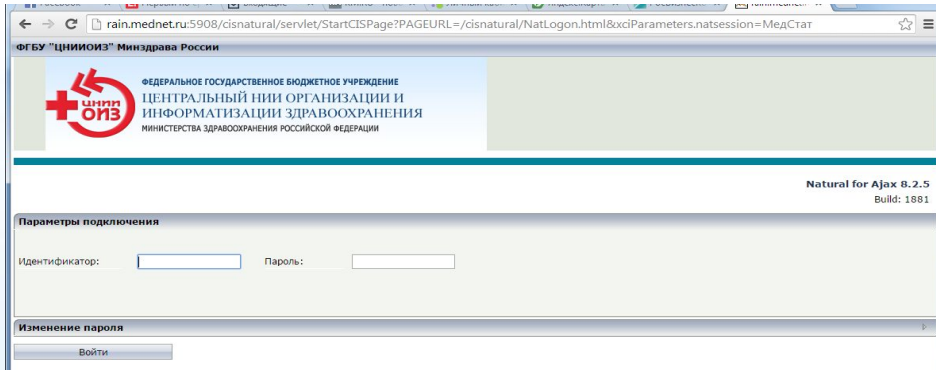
rain.mednet.ru:5908/cisnatural/servlet/StartCISPage?PAGEURL=/cisnatural/NatLogon.html&xciParameters.natsession=МедСтат

ФГБУ "ЦНИИОИЗ" Минздрава России

ЦНИИ ОИЗ

ФЕДЕРАЛЬНОЕ ГОСУДАРСТВЕННОЕ БЮДЖЕТНОЕ УЧРЕЖДЕНИЕ
ЦЕНТРАЛЬНЫЙ НИИ ОРГАНИЗАЦИИ И ИНФОРМАТИЗАЦИИ ЗДРАВООХРАНЕНИЯ
МИНИСТЕРСТВА ЗДРАВООХРАНЕНИЯ РОССИЙСКОЙ ФЕДЕРАЦИИ

Natural for Ajax 8.2.5
Build: 1881

Параметры подключения

Идентификатор:

Пароль:

Изменение пароля

Войти